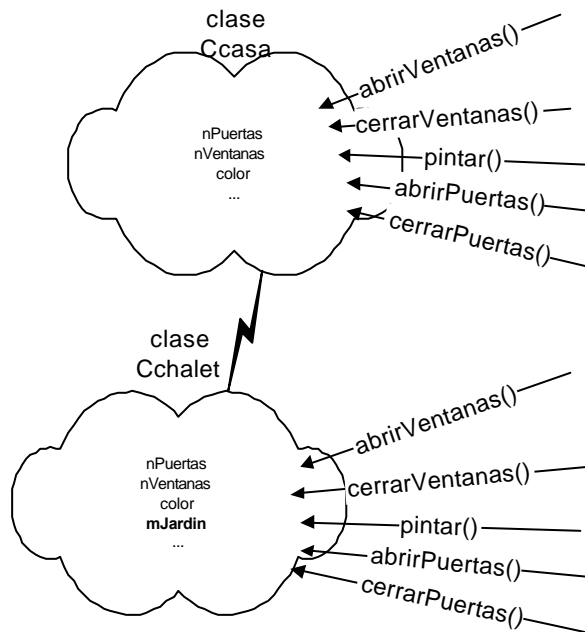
clase
Ccasa

nPuertas
nVentanas
color
...

abrirVentanas()
cerrarVentanas()
pintar()
abrirPuertas()
cerrarPuertas()

clase
Cchalet

nPuertas
nVentanas
color
**mJardin**
...

abrirVentanas()
cerrarVentanas()
pintar()
abrirPuertas()
cerrarPuertas()